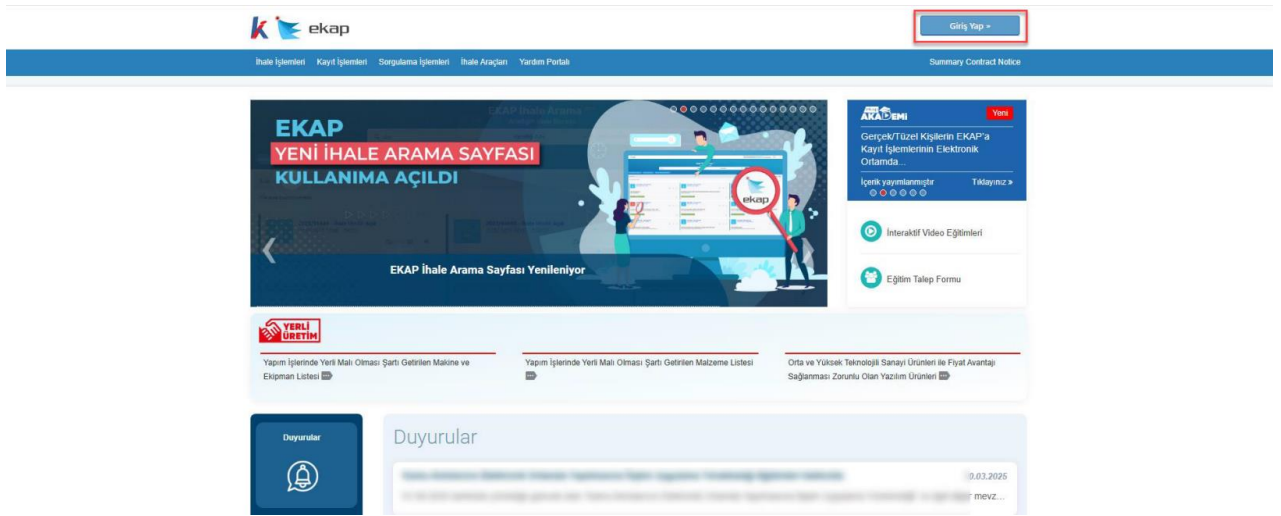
ekap

Giriş Yap »

İhale İşlemleri Kayıt İşlemleri Sorgulama İşlemleri İhale Araçları Yardım Portalı

Summary Contract Notice

EKAP
YENİ İHALE ARAMA SAYFASI
KULLANIMA AÇILDI

ekap

EKAP İhale Arama Sayfası Yenileniyor

AKADEMİ Yeni

Gerçek/Tüzel Kişilerin EKAP'a Kayıt İşlemlerinin Elektronik Ortamda...

İçerik yayımlanmıştır Tıklayınız »

İnteraktif Video Eğitimleri

Eğitim Talep Formu

YERLİ ÜRETİM

Yapım İşlerinde Yerli Malı Olması Şartı Getirilen Makine ve Ekipman Listesi

Yapım İşlerinde Yerli Malı Olması Şartı Getirilen Malzeme Listesi

Orta ve Yüksek Teknolojili Sanayi Ürünleri ile Fiyat Avantajı Sağlanması Zorunlu Olan Yazılım Ürünleri

Duyurular

Duyurular

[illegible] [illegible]0.03.2025
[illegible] mevz...